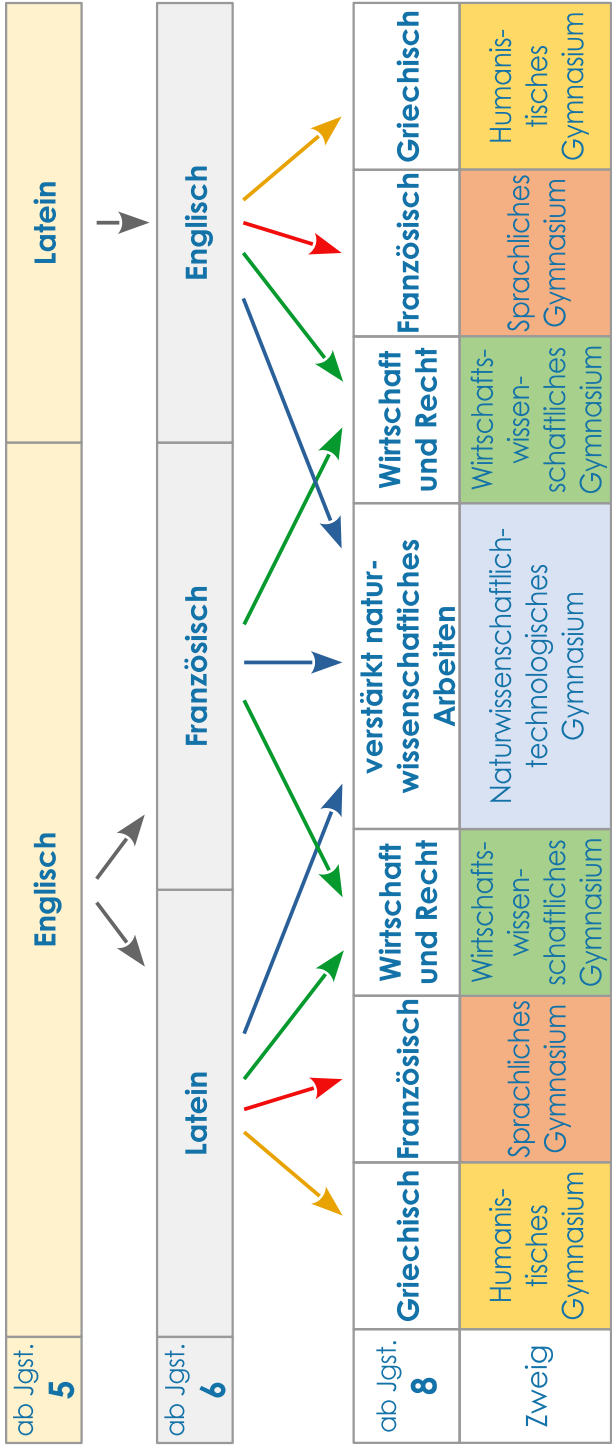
ab Jgst. 5

Englisch

Latein

ab Jgst. 6

Latein

Französisch

Englisch

ab Jgst. 8

Griechisch

Französisch

Wirtschaft und Recht

verstärkt naturwissenschaftliches Arbeiten

Wirtschaft und Recht

Französisch

Griechisch

Zweig

Humanistisches Gymnasium

Sprachliches Gymnasium

Wirtschaftswissenschaftliches Gymnasium

Naturwissenschaftlich-technologisches Gymnasium

Wirtschaftswissenschaftliches Gymnasium

Sprachliches Gymnasium

Humanistisches Gymnasium